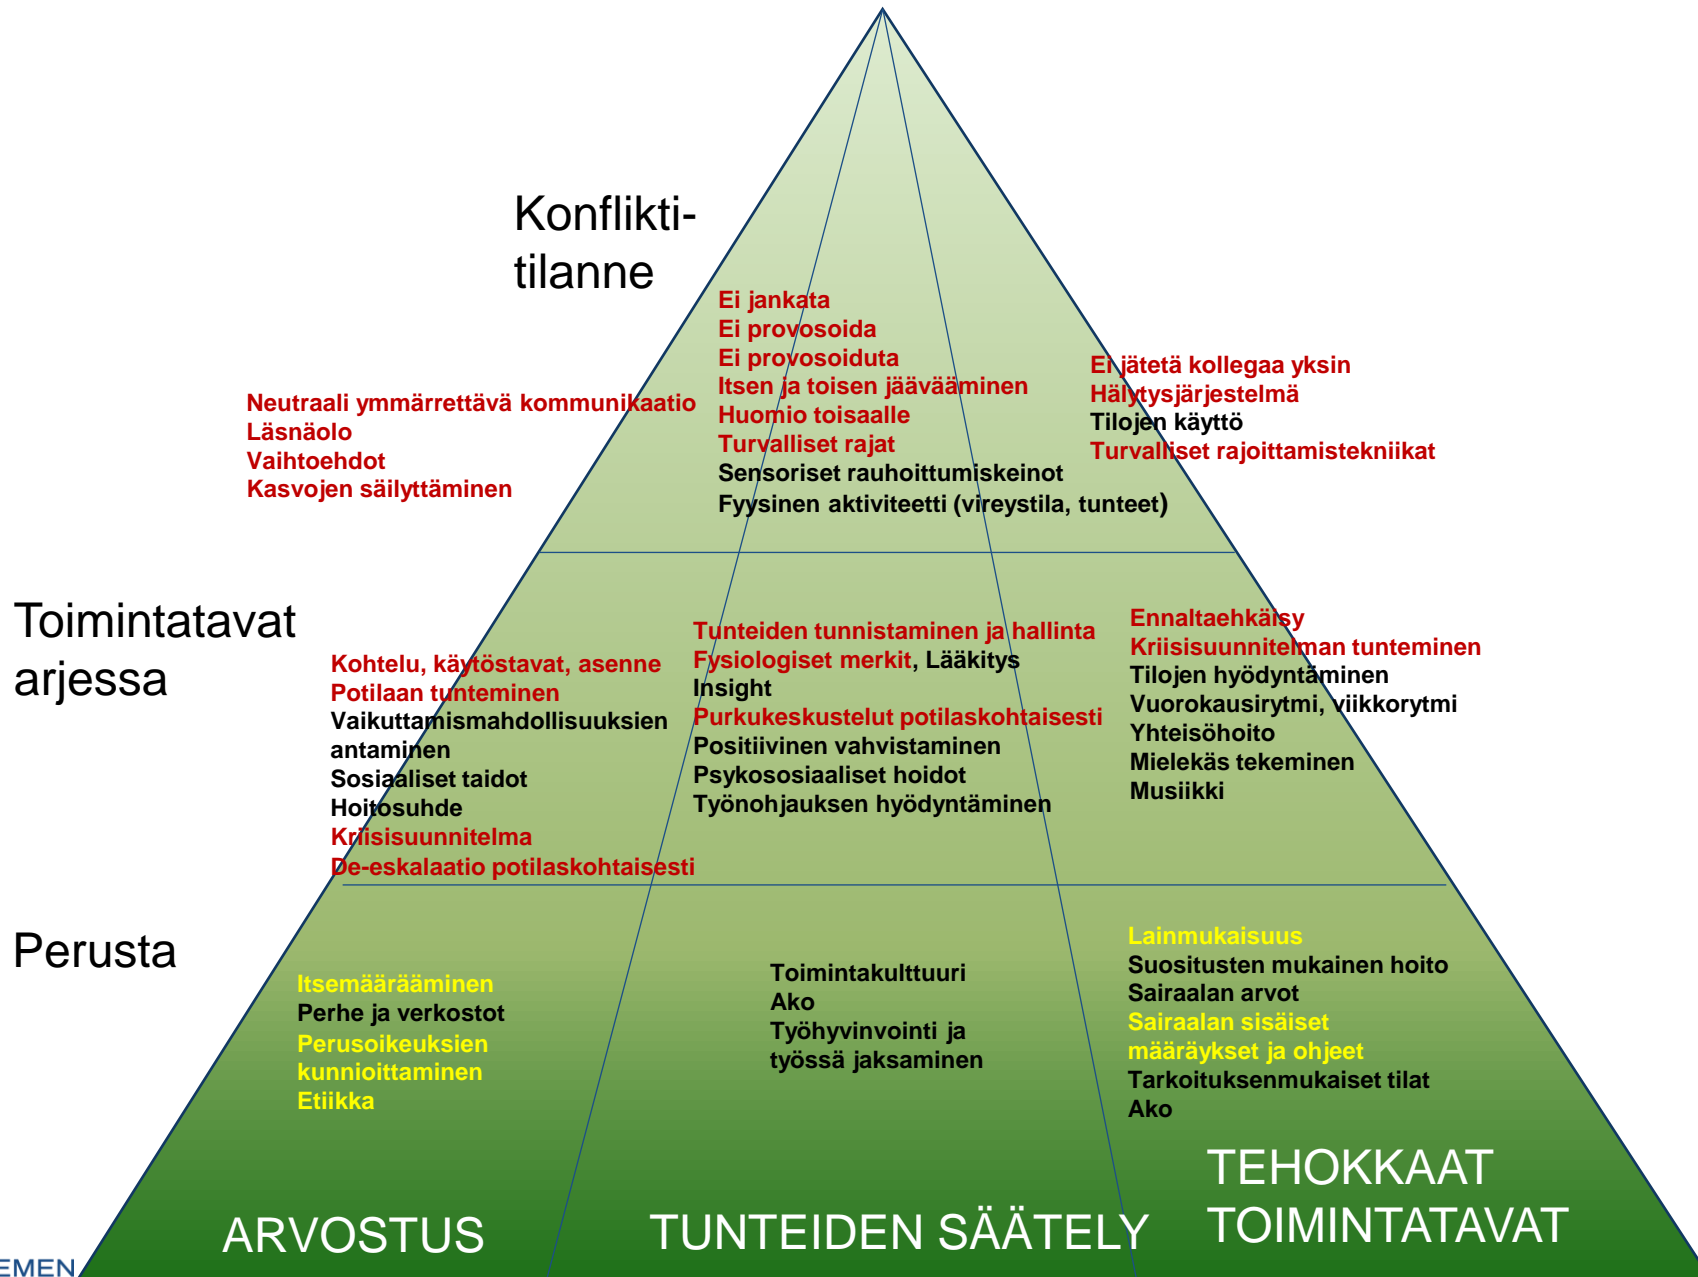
Konflikti-
tilanne

Neutraali ymmärrettävä kommunikaatio
Läsnäolo
Vaihtoehdot
Kasvojen säilyttäminen

Ei jankata
Ei provosoida
Ei provosoiduta
Itsen ja toisen jäävääminen
Huomio toisaalle
Turvalliset rajat
Sensoriset rauhoittumiskeinot
Fyysinen aktiviteetti (vireystila, tunteet)

Ei jätetä kollegaa yksin
Hälytysjärjestelmä
Tilojen käyttö
Turvalliset rajoittamistekniikat

Toimintatavat
arjessa

Kohtelu, käytöstavat, asenne
Potilaan tunteminen
Vaikuttamismahdollisuuksien antaminen
Sosiaaliset taidot
Hoitosuhde
Kriisisuunnitelma
De-eskalaatio potilaskohtaisesti

Tunteiden tunnistaminen ja hallinta
Fysiologiset merkit, Lääkitys
Insight
Purkukeskustelut potilaskohtaisesti
Positiivinen vahvistaminen
Psykososiaaliset hoidot
Työnohjauksen hyödyntäminen

Ennaltaehkäisy
Kriisisuunnitelman tunteminen
Tilojen hyödyntäminen
Vuorokausirytmi, viikkorytmi
Yhteisöhoito
Mielekäs tekeminen
Musiikki

Perusta

Itsemääräämisen
Perhe ja verkostot
Perusoikeuksien kunnioittaminen
Etiikka

Toimintakulttuuri
Ako
Työhyvinvointi ja työssä jaksaminen

Lainmukaisuus
Suositusten mukainen hoito
Sairaalan arvot
Sairaalan sisäiset määräykset ja ohjeet
Tarkoituksenmukaiset tilat
Ako

ARVOSTUS

TUNTEIDEN SÄÄTELY

TEHOKKAAT
TOIMINTATAVAT

EMEN